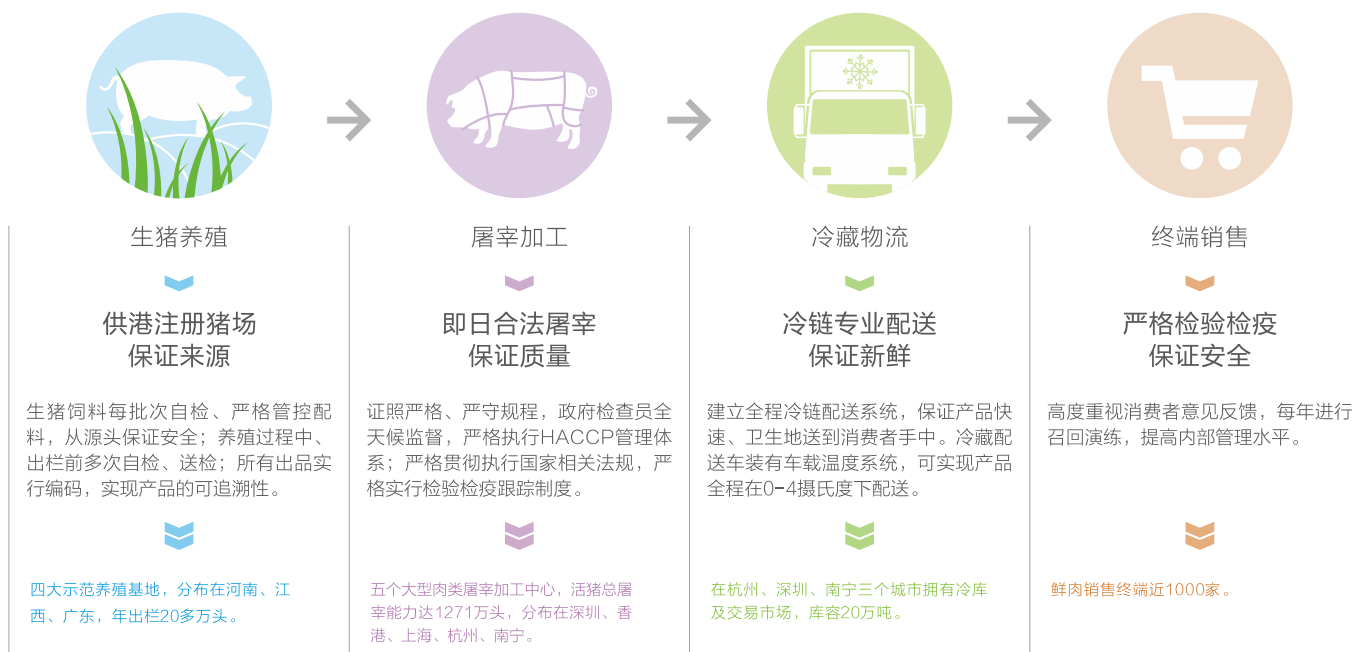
生猪养殖

供港注册猪场
保证来源

生猪饲料每批次自检、严格管控配料，从源头保证安全；养殖过程中、出栏前多次自检、送检；所有出品实行编码，实现产品的可追溯性。

四大示范养殖基地，分布在河南、江西、广东，年出栏20多万头。

屠宰加工

即日合法屠宰
保证质量

证照严格、严守规程，政府检查员全天候监督，严格执行HACCP管理体系；严格贯彻执行国家相关法规，严格实行检验检疫跟踪制度。

五个大型肉类屠宰加工中心，活猪总屠宰能力达1271万头，分布在深圳、香港、上海、杭州、南宁。

冷藏物流

冷链专业配送
保证新鲜

建立全程冷链配送系统，保证产品快速、卫生地送到消费者手中。冷藏配送车装有车载温度系统，可实现产品全程在0-4摄氏度下配送。

在杭州、深圳、南宁三个城市拥有冷库及交易市场，库容20万吨。

终端销售

严格检验检疫
保证安全

高度重视消费者意见反馈，每年进行召回演练，提高内部管理水平。

鲜肉销售终端近1000家。